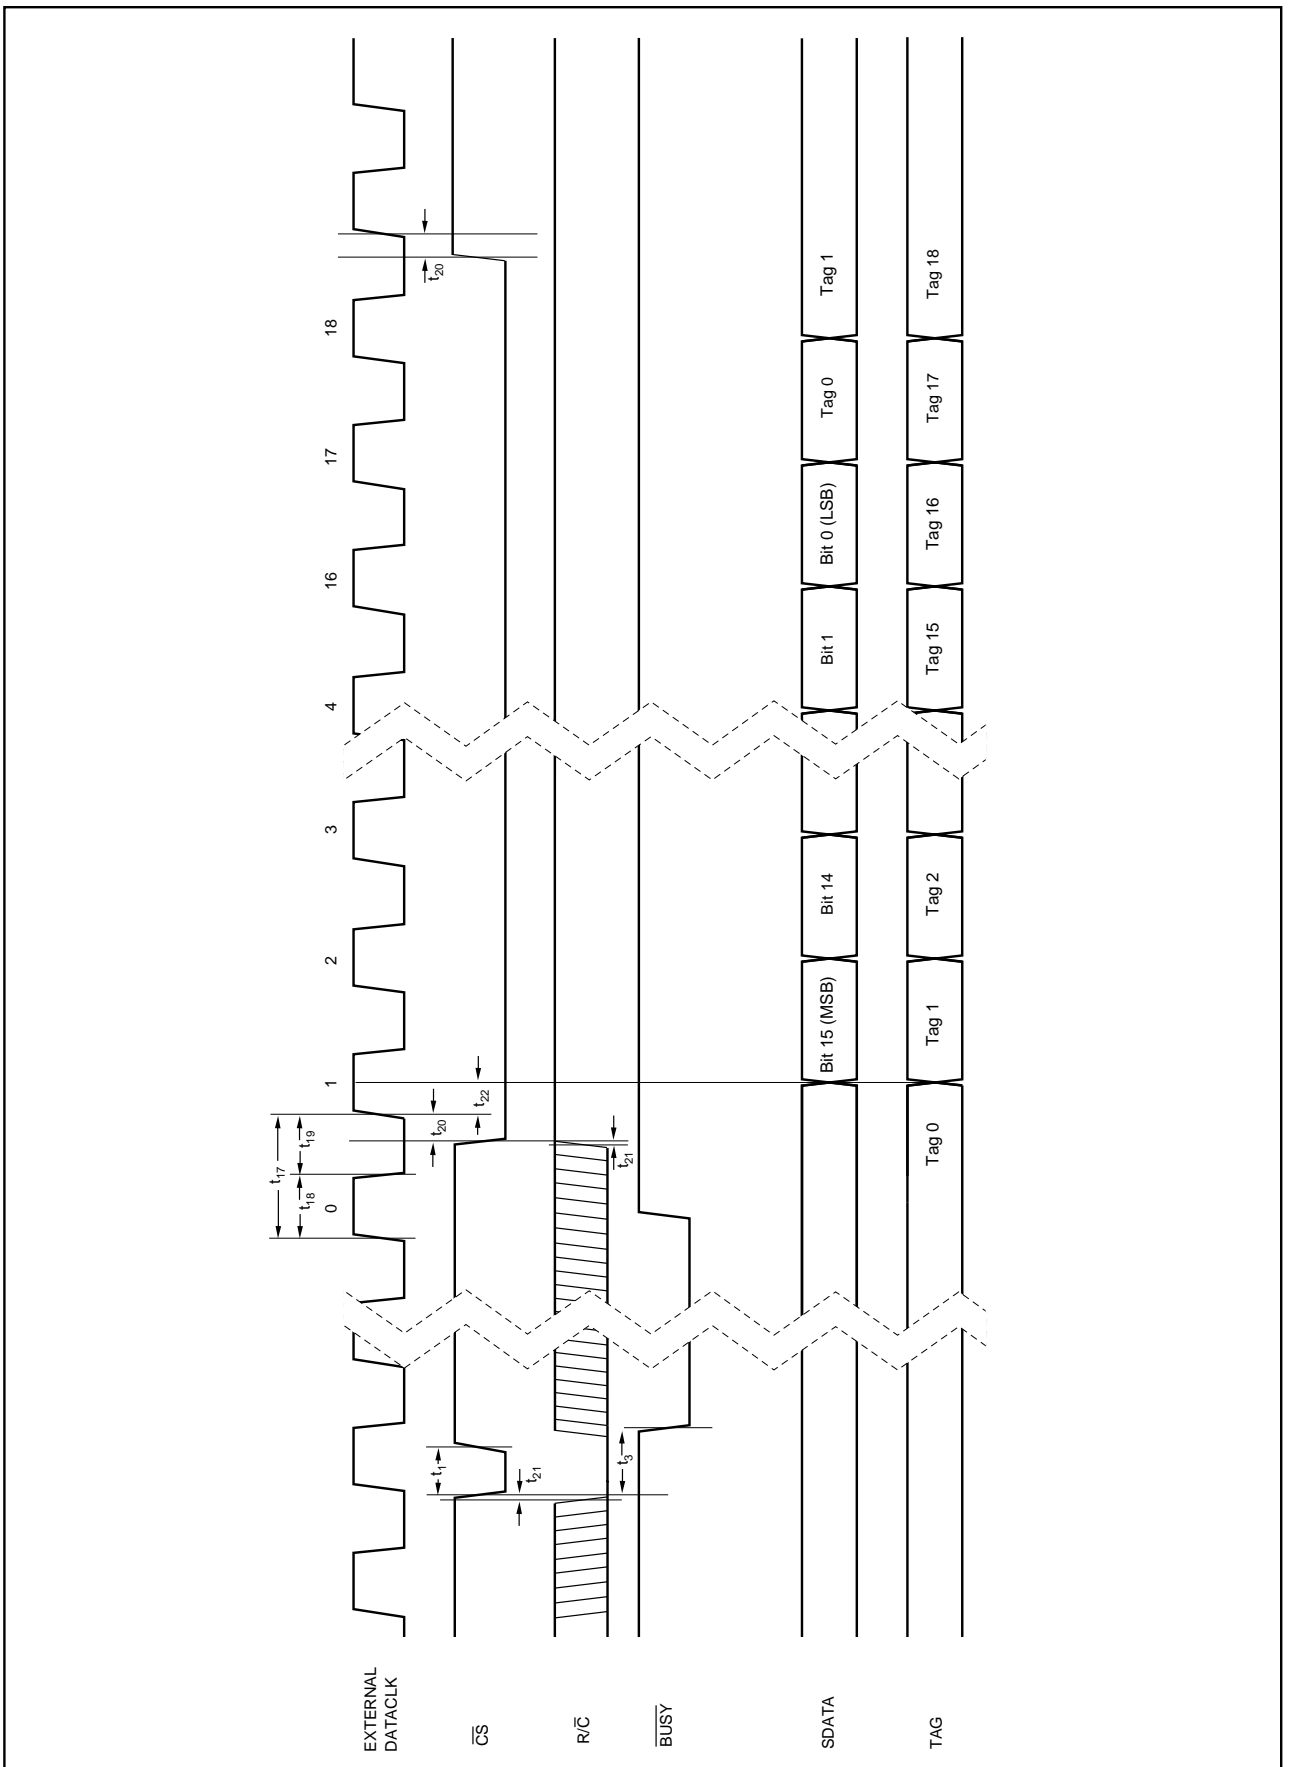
EXTERNAL DATACLK

$\overline{CS}$

$R/\overline{C}$

$\overline{BUSY}$

SDATA

TAG

$t_1$

$t_{21}$

$t_3$

$t_{17}$

$t_{18}$

$t_{19}$

0

$t_{20}$

$t_{22}$

$t_{21}$

1

2

3

4

16

17

18

$t_{20}$

Bit 15 (MSB)

Bit 14

Bit 1

Bit 0 (LSB)

Tag 0

Tag 1

Tag 0

Tag 1

Tag 2

Tag 15

Tag 16

Tag 17

Tag 18